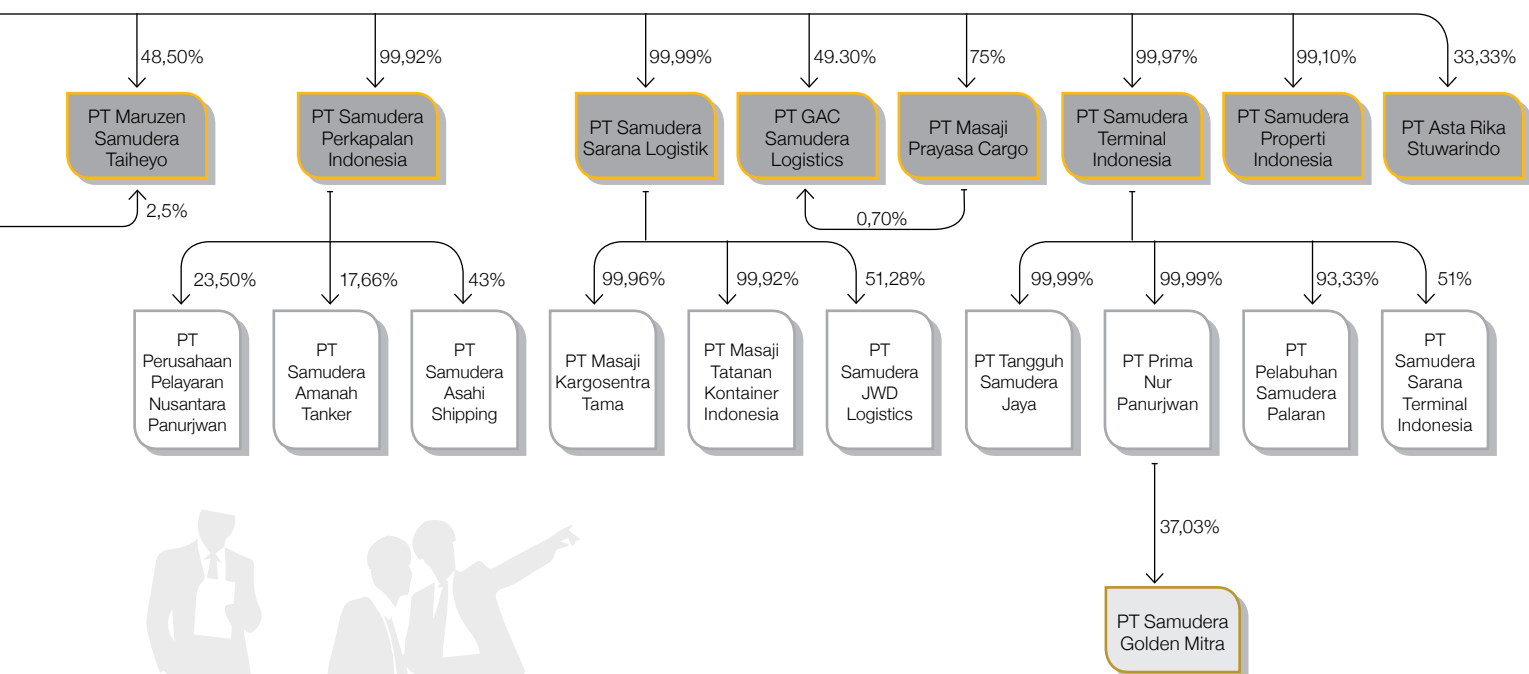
48,50%

PT Maruzen Samudera Taiheyo

99,92%

PT Samudera Perkapalan Indonesia

99,99%

PT Samudera Sarana Logistik

49.30%

PT GAC Samudera Logistics

75%

PT Masaji Prayasa Cargo

99,97%

PT Samudera Terminal Indonesia

99,10%

PT Samudera Properti Indonesia

33,33%

PT Asta Rika Stuwarindo

2,5%

0,70%

23,50%

PT Perusahaan Pelayaran Nusantara Panurjwan

17,66%

PT Samudera Amanah Tanker

43%

PT Samudera Asahi Shipping

99,96%

PT Masaji Kargosentra Tama

99,92%

PT Masaji Tatanan Kontainer Indonesia

51,28%

PT Samudera JWD Logistics

99,99%

PT Tangguh Samudera Jaya

99,99%

PT Prima Nur Panurjwan

93,33%

PT Pelabuhan Samudera Palaran

51%

PT Samudera Sarana Terminal Indonesia

37,03%

PT Samudera Golden Mitra